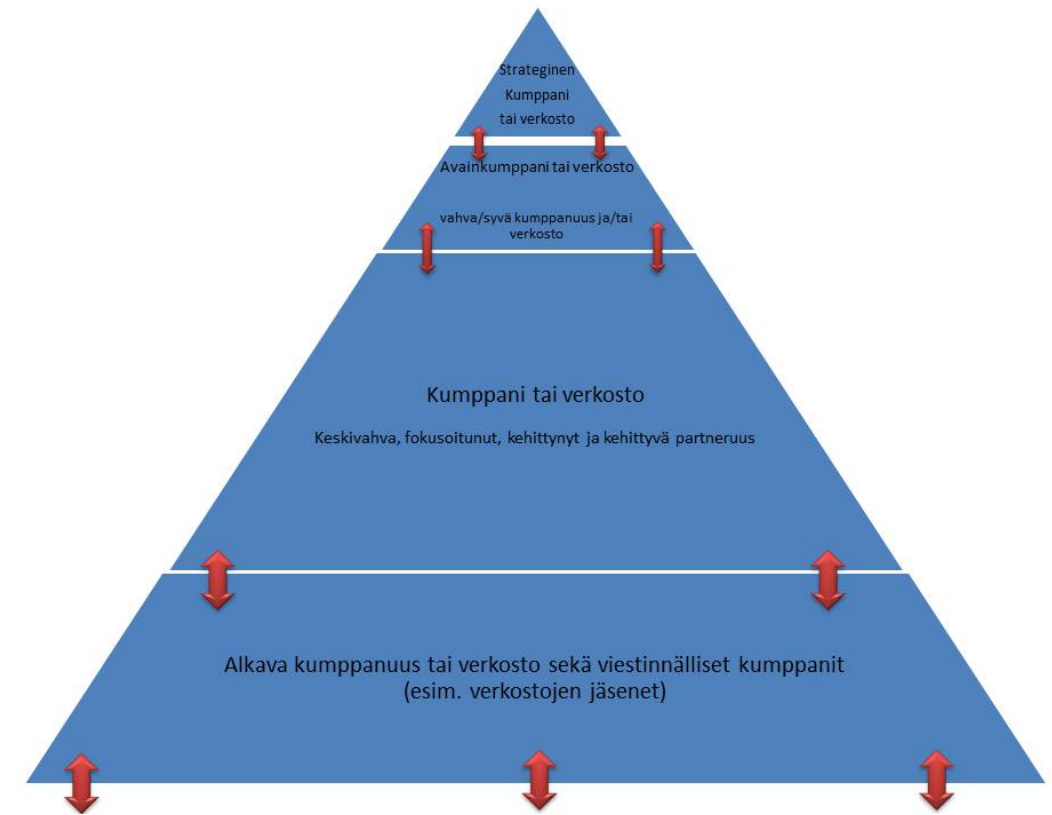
Strateginen Kumppani tai verkosto

Avainkumppani tai verkosto

vahva/syvä kumppanuus ja/tai verkosto

Kumppani tai verkosto

Keskivahva, fokusoitunut, kehittynyt ja kehittyvä partneruus

Alkava kumppanuus tai verkosto sekä viestinnälliset kumppanit (esim. verkostojen jäsenet)